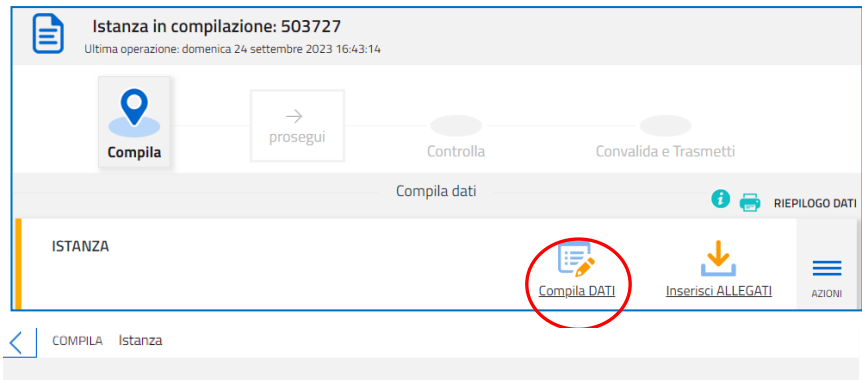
Istanza in compilazione: 503727
Ultima operazione: domenica 24 settembre 2023 16:43:14

Compila

→
prosegui

Controlla

Convalida e Trasmetti

Compila dati

RIEPILOGO DATI

ISTANZA

Compila DATI

Inserisci ALLEGATI

AZIONI

COMPILA Istanza